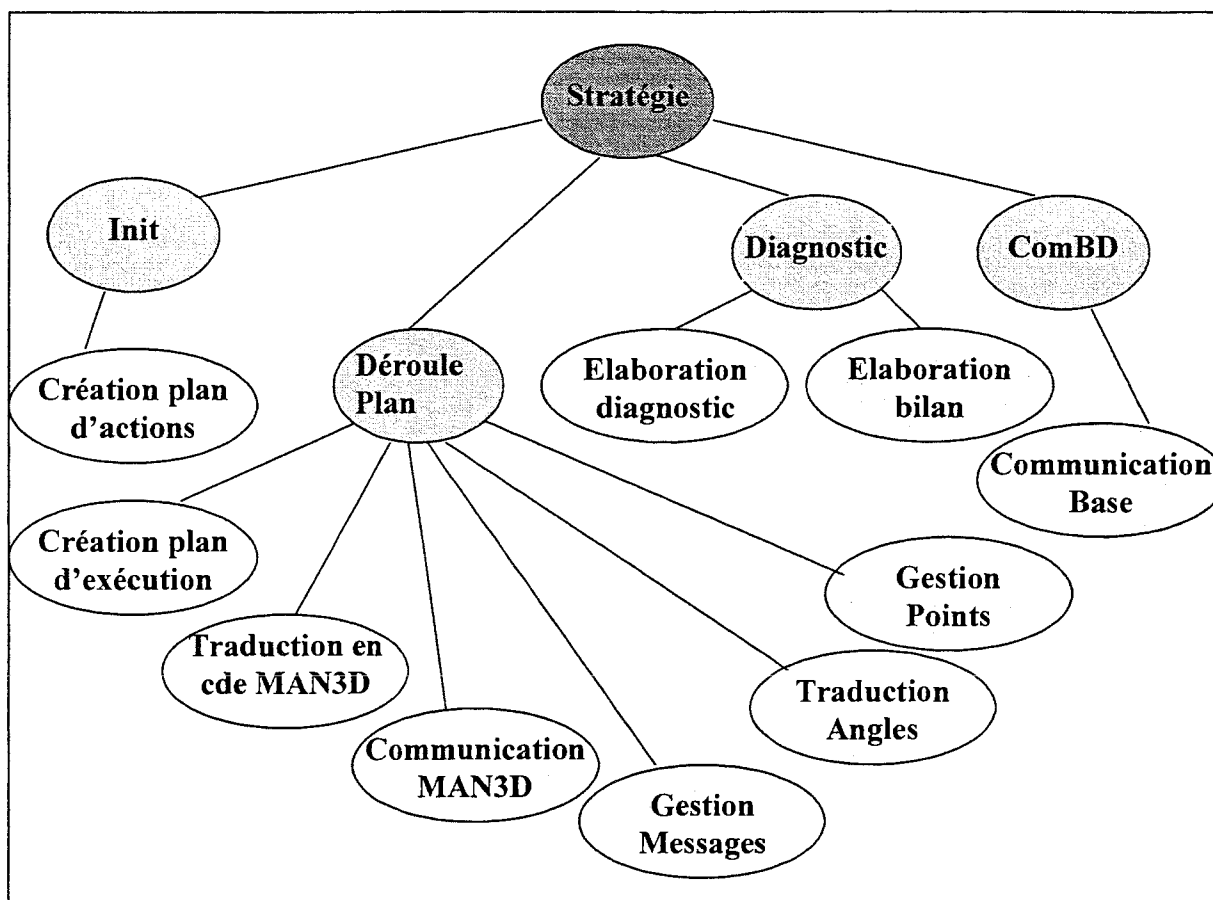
Stratégie

Init

Création plan d'actions

Déroule Plan

Diagnostic

ComBD

Elaboration diagnostic

Elaboration bilan

Communication Base

Création plan d'exécution

Traduction en cde MAN3D

Communication MAN3D

Gestion Messages

Traduction Angles

Gestion Points